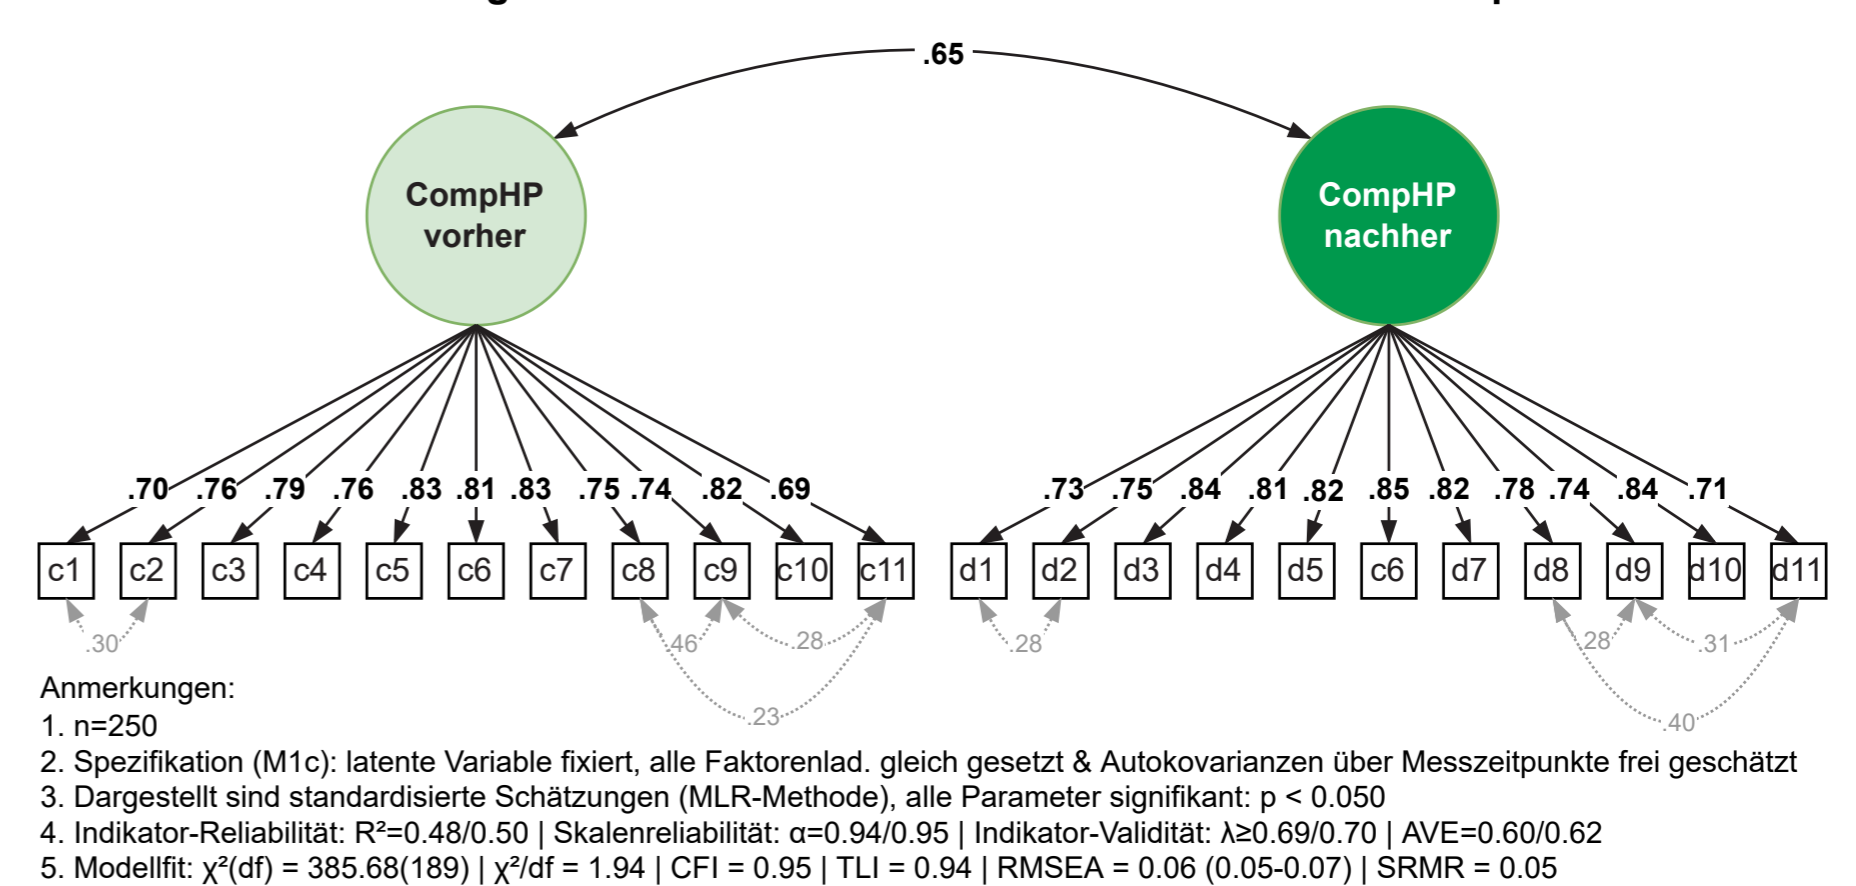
.65

CompHP vorher

CompHP nachher

.70 .76 .79 .76 .83 .81 .83 .75 .74 .82 .69

.73 .75 .84 .81 .82 .85 .82 .78 .74 .84 .71

c1 c2 c3 c4 c5 c6 c7 c8 c9 c10 c11

d1 d2 d3 d4 d5 c6 d7 d8 d9 d10 d11

.30 .46 .28 .23

.28 .28 .31 .40

Anmerkungen:
1. n=250
2. Spezifikation (M1c): latente Variable fixiert, alle Faktorenlad. gleich gesetzt & Autokovarianzen über Messzeitpunkte frei geschätzt
3. Dargestellt sind standardisierte Schätzungen (MLR-Methode), alle Parameter signifikant: p < 0.050
4. Indikator-Reliabilität: $R^2$=0.48/0.50 | Skalenreliabilität: $\alpha$=0.94/0.95 | Indikator-Validität: $\lambda\geq$0.69/0.70 | AVE=0.60/0.62
5. Modellfit: $\chi^2(df)$ = 385.68(189) | $\chi^2/df$ = 1.94 | CFI = 0.95 | TLI = 0.94 | RMSEA = 0.06 (0.05-0.07) | SRMR = 0.05